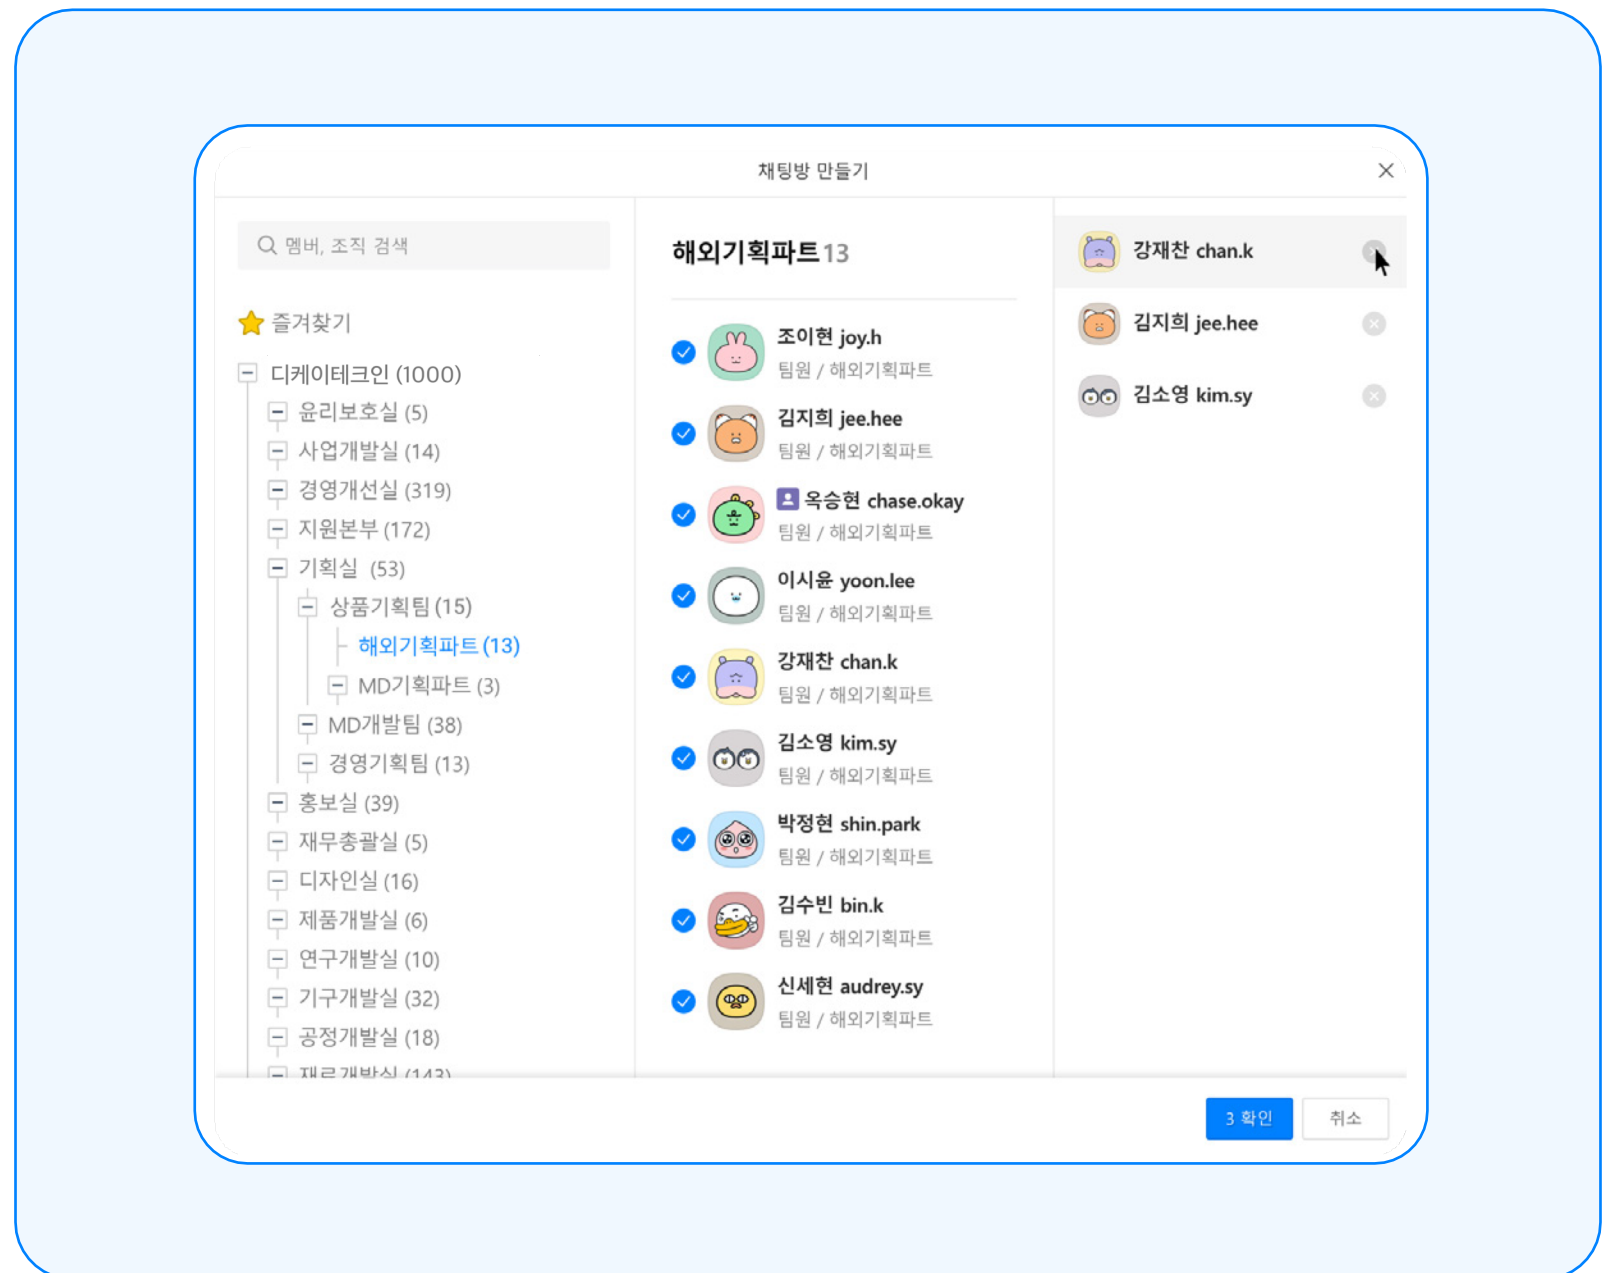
채팅방 만들기

멤버, 조직 검색

즐겨찾기

디케이테크인 (1000)
윤리보호실 (5)
사업개발실 (14)
경영개선실 (319)
지원본부 (172)
기획실 (53)
상품기획팀 (15)
해외기획파트 (13)
MD기획파트 (3)
MD개발팀 (38)
경영기획팀 (13)
홍보실 (39)
재무총괄실 (5)
디자인실 (16)
제품개발실 (6)
연구개발실 (10)
기구개발실 (32)
공정개발실 (18)
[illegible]

해외기획파트 13

조이현 joy.h
팀원 / 해외기획파트
김지희 jee.hee
팀원 / 해외기획파트
옥승현 chase.okay
팀원 / 해외기획파트
이시윤 yoon.lee
팀원 / 해외기획파트
강재찬 chan.k
팀원 / 해외기획파트
김소영 kim.sy
팀원 / 해외기획파트
박정현 shin.park
팀원 / 해외기획파트
김수빈 bin.k
팀원 / 해외기획파트
신세현 audrey.sy
팀원 / 해외기획파트

강재찬 chan.k
김지희 jee.hee
김소영 kim.sy

3 확인
취소